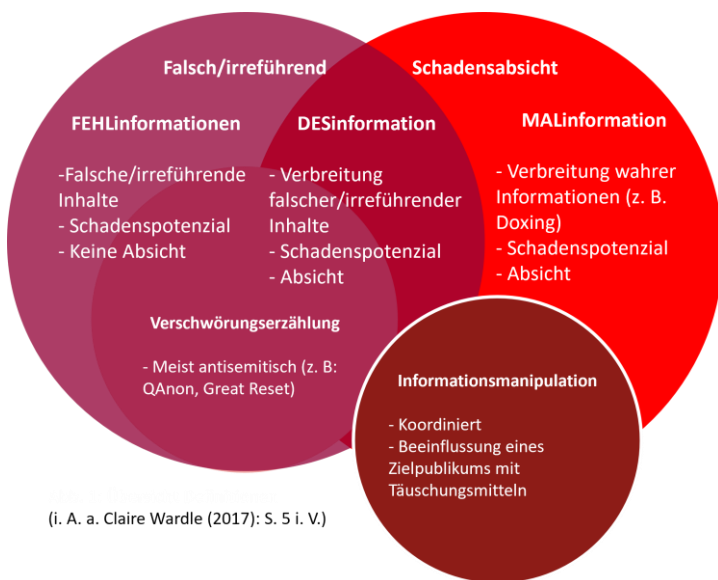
Falsch/irreführend

Schadensabsicht

FEHLinformationen

-Falsche/irreführende Inhalte
- Schadenspotenzial
- Keine Absicht

DESinformation

- Verbreitung falscher/irreführender Inhalte
- Schadenspotenzial
- Absicht

MALinformation

- Verbreitung wahrer Informationen (z. B. Doxing)
- Schadenspotenzial
- Absicht

Verschwörungserzählung

- Meist antisemitisch (z. B: QAnon, Great Reset)

Informationsmanipulation

- Koordiniert
- Beeinflussung eines Zielpublikums mit Täuschungsmitteln

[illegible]
(i. A. a. Claire Wardle (2017): S. 5 i. V.)